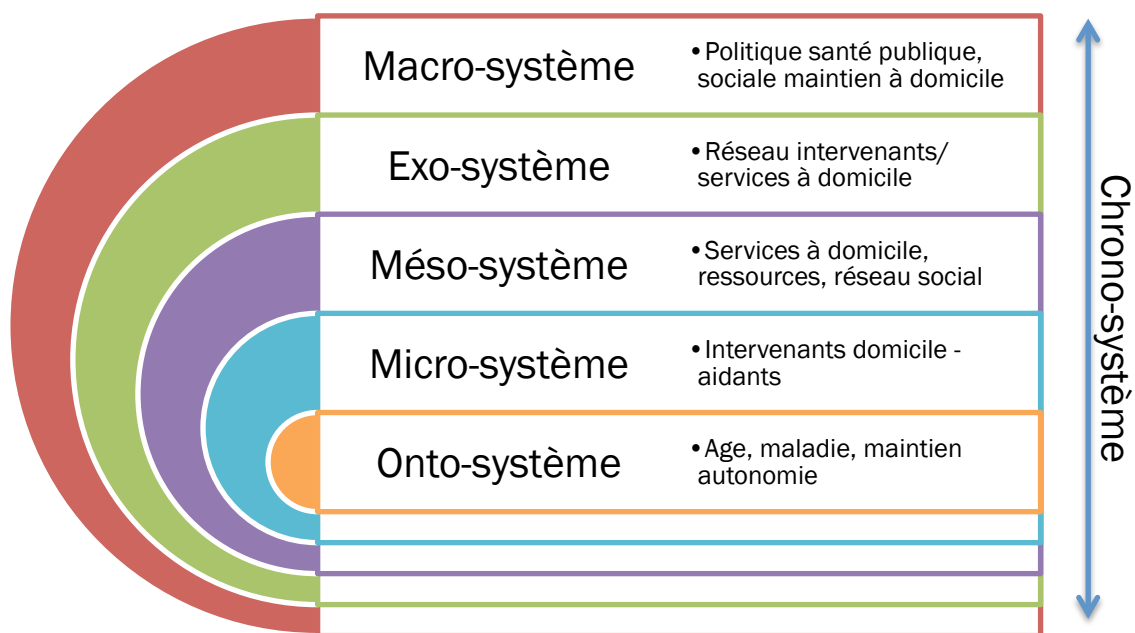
Macro-système

• Politique santé publique, sociale maintien à domicile

Exo-système

• Réseau intervenants/ services à domicile

Méso-système

• Services à domicile, ressources, réseau social

Micro-système

• Intervenants domicile - aidants

Onto-système

• Age, maladie, maintien autonomie

Chrono-système